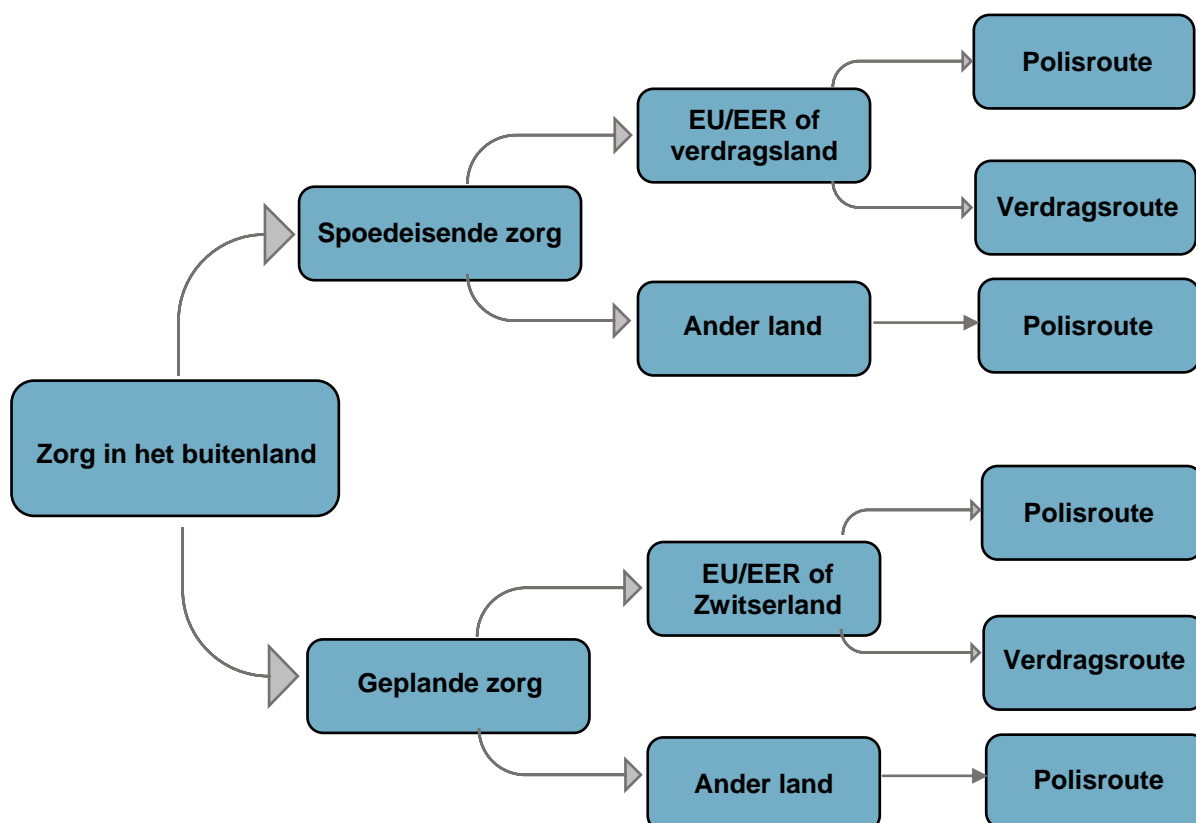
Zorg in het buitenland

Spoedeisende zorg

EU/EER of verdragsland

Polisroute

Verdragsroute

Ander land

Polisroute

Geplande zorg

EU/EER of Zwitserland

Polisroute

Verdragsroute

Ander land

Polisroute